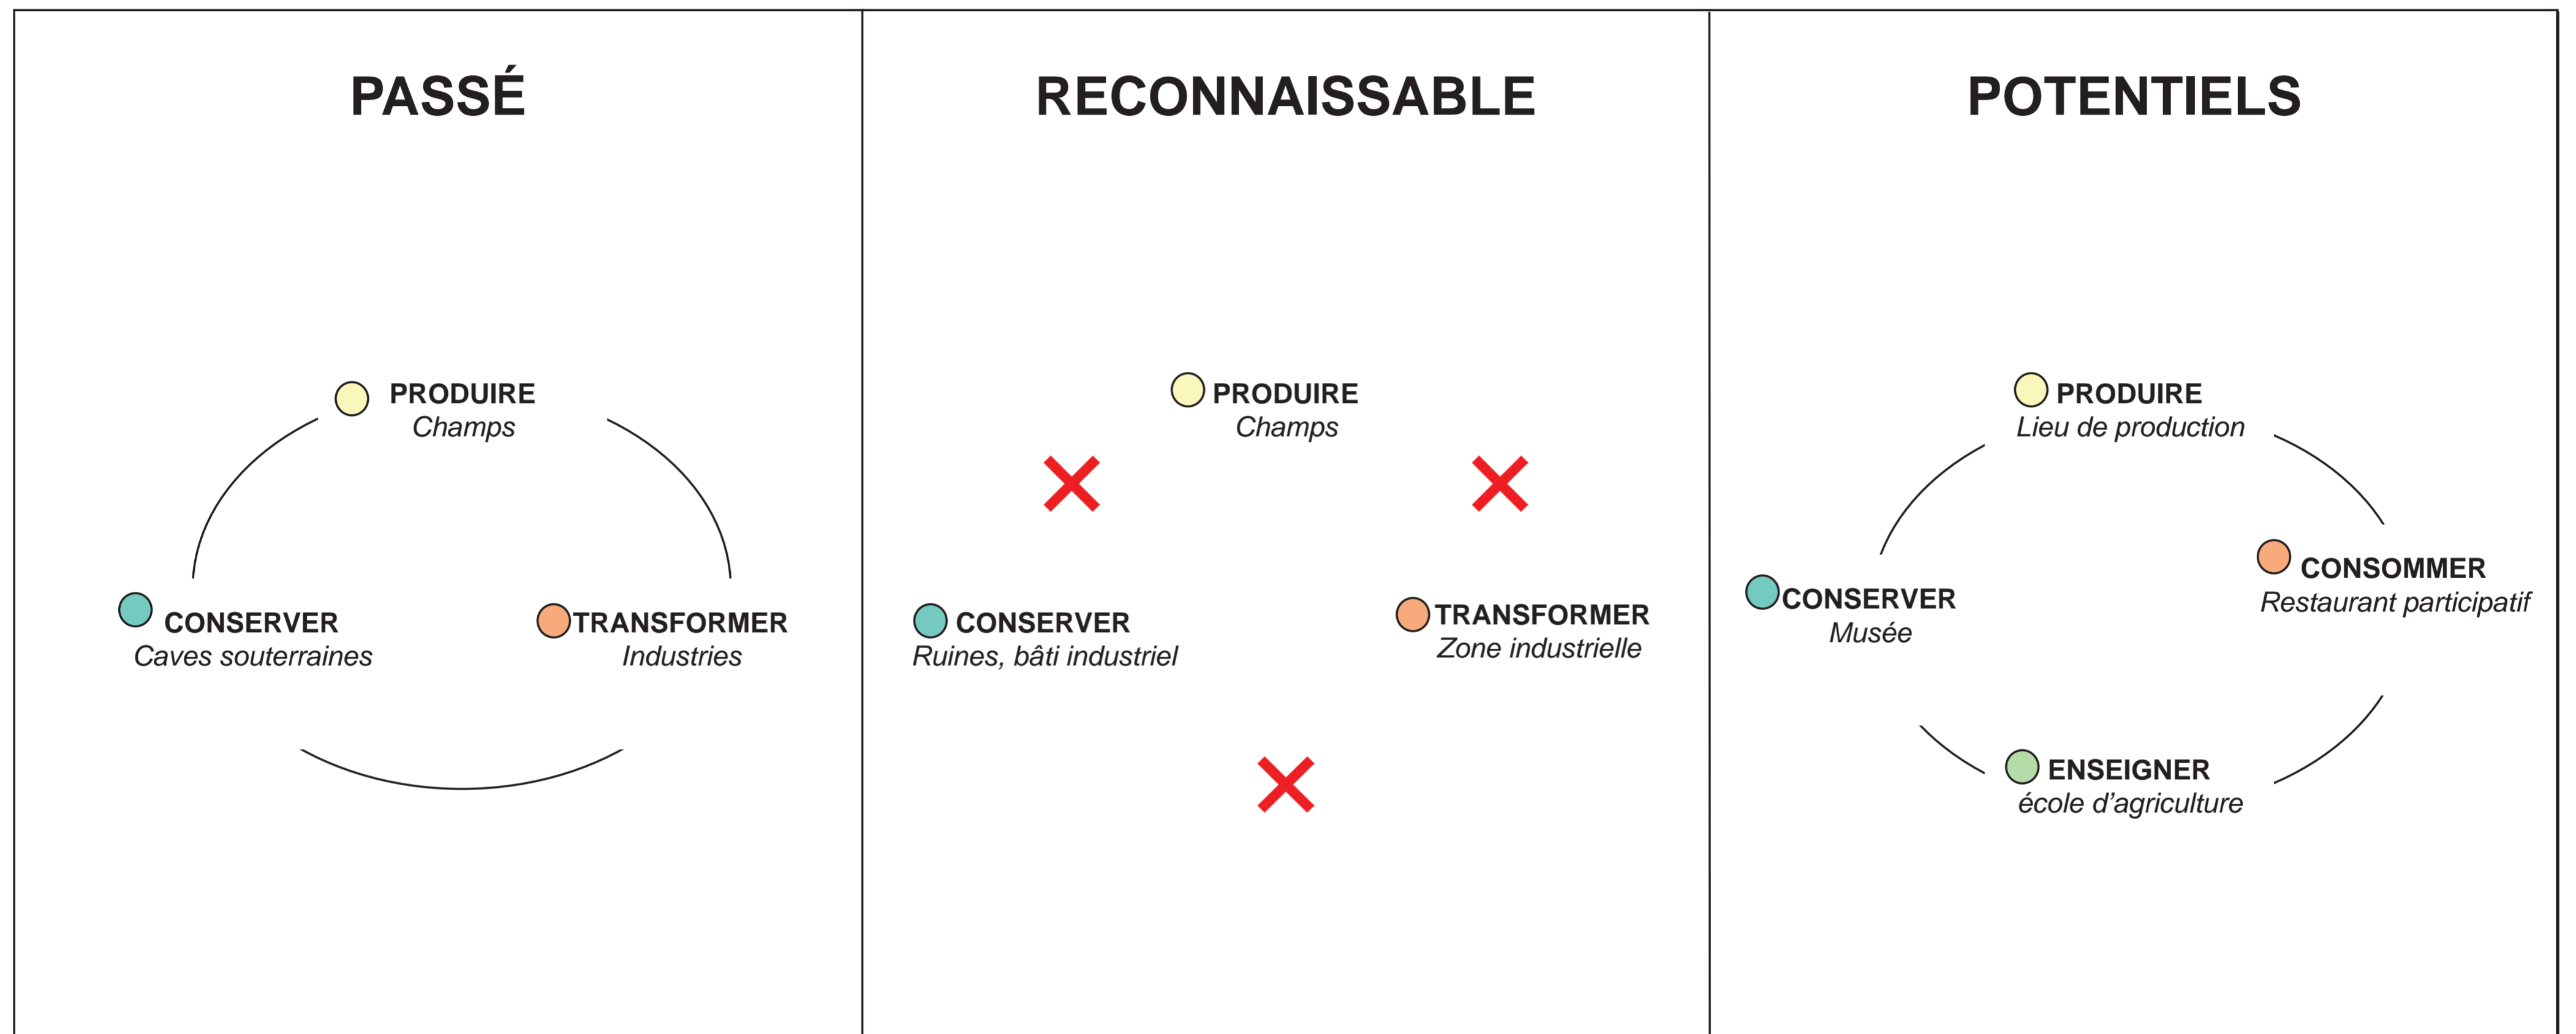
PASSÉ

PRODUIRE
Champs

CONSERVER
Caves souterraines

TRANSFORMER
Industries

RECONNAISSABLE

PRODUIRE
Champs

CONSERVER
Ruines, bâti industriel

TRANSFORMER
Zone industrielle

POTENTIELS

PRODUIRE
Lieu de production

CONSERVER
Musée

CONSOMMER
Restaurant participatif

ENSEIGNER
école d'agriculture